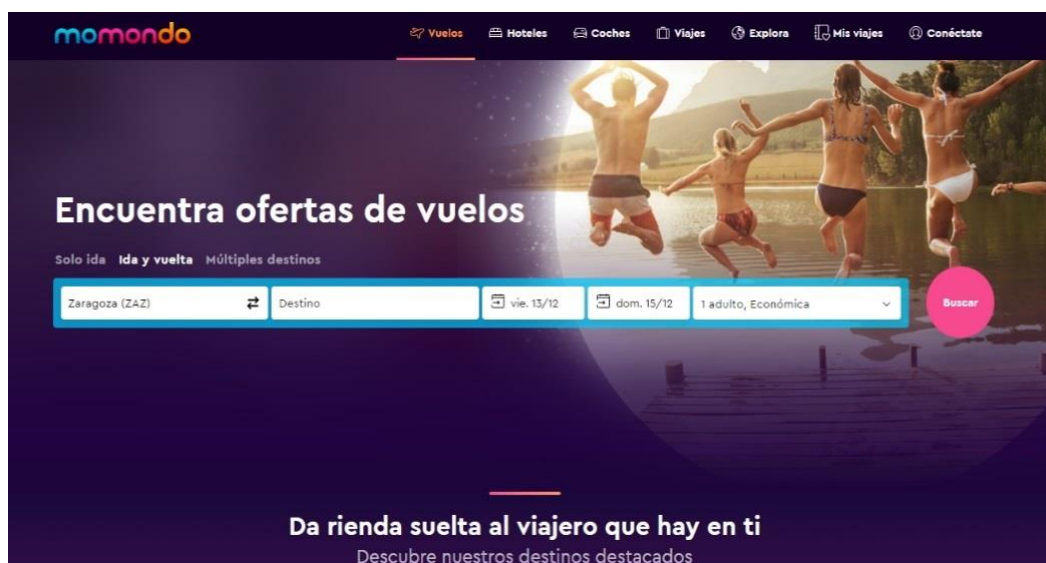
momondo

Vuelos Hoteles Coches Viajes Explora Mis viajes Conéctate

Encuentra ofertas de vuelos

Solo ida Ida y vuelta Múltiples destinos

Zaragoza (ZAZ) Destino vie. 13/12 dom. 15/12 1 adulto, Económica Buscar

Da rienda suelta al viajero que hay en ti

Descubre nuestros destinos destacados